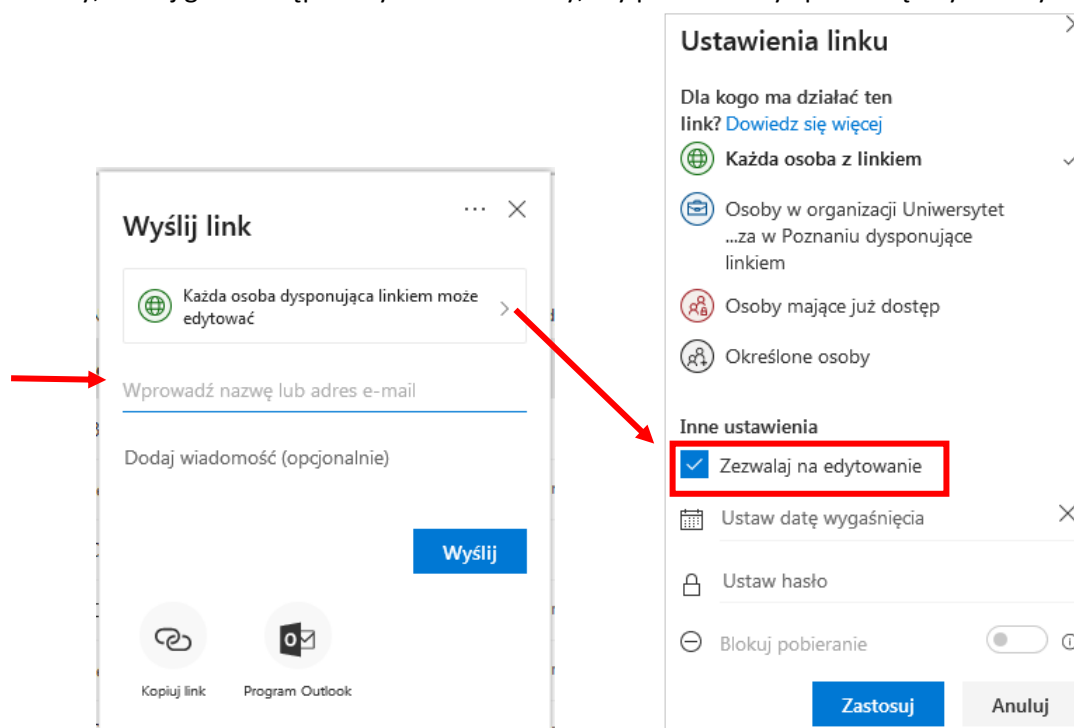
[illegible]

Wyślij link

Każda osoba dysponująca linkiem może edytować

Wprowadź nazwę lub adres e-mail

Dodaj wiadomość (opcjonalnie)

Wyślij

Kopiuj link

Program Outlook

Ustawienia linku

Dla kogo ma działać ten link? Dowiedz się więcej

Każda osoba z linkiem

Osoby w organizacji Uniwersytet ...za w Poznaniu dysponujące linkiem

Osoby mające już dostęp

Określone osoby

Inne ustawienia

Zezwalaj na edytowanie

Ustaw datę wygaśnięcia

Ustaw hasło

Blokuj pobieranie

Zastosuj

Anuluj